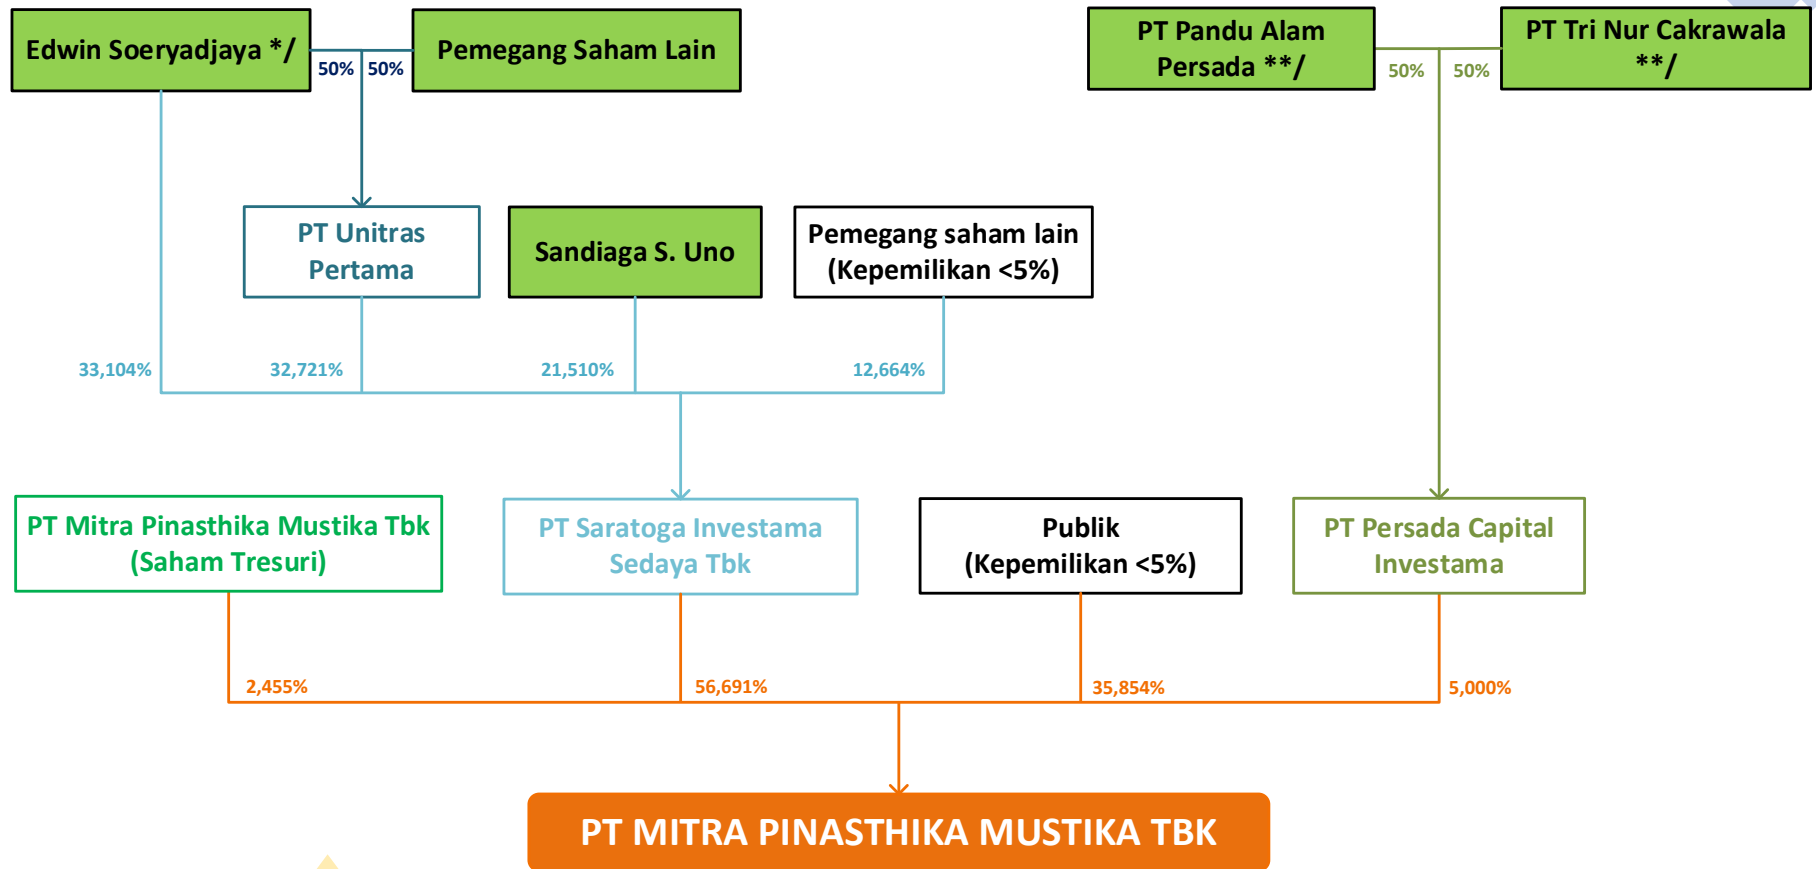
Edwin Soeryadjaya */

50%

50%

Pemegang Saham Lain

PT Pandu Alam Persada **/

50%

50%

PT Tri Nur Cakrawala **/

PT Unitras Pertama

Sandiaga S. Uno

Pemegang saham lain (Kepemilikan <5%)

33,104%

32,721%

21,510%

12,664%

PT Mitra Pinasthika Mustika Tbk (Saham Tresuri)

PT Saratoga Investama Sedaya Tbk

Publik (Kepemilikan <5%)

PT Persada Capital Investama

2,455%

56,691%

35,854%

5,000%

PT MITRA PINASTHIKA MUSTIKA TBK